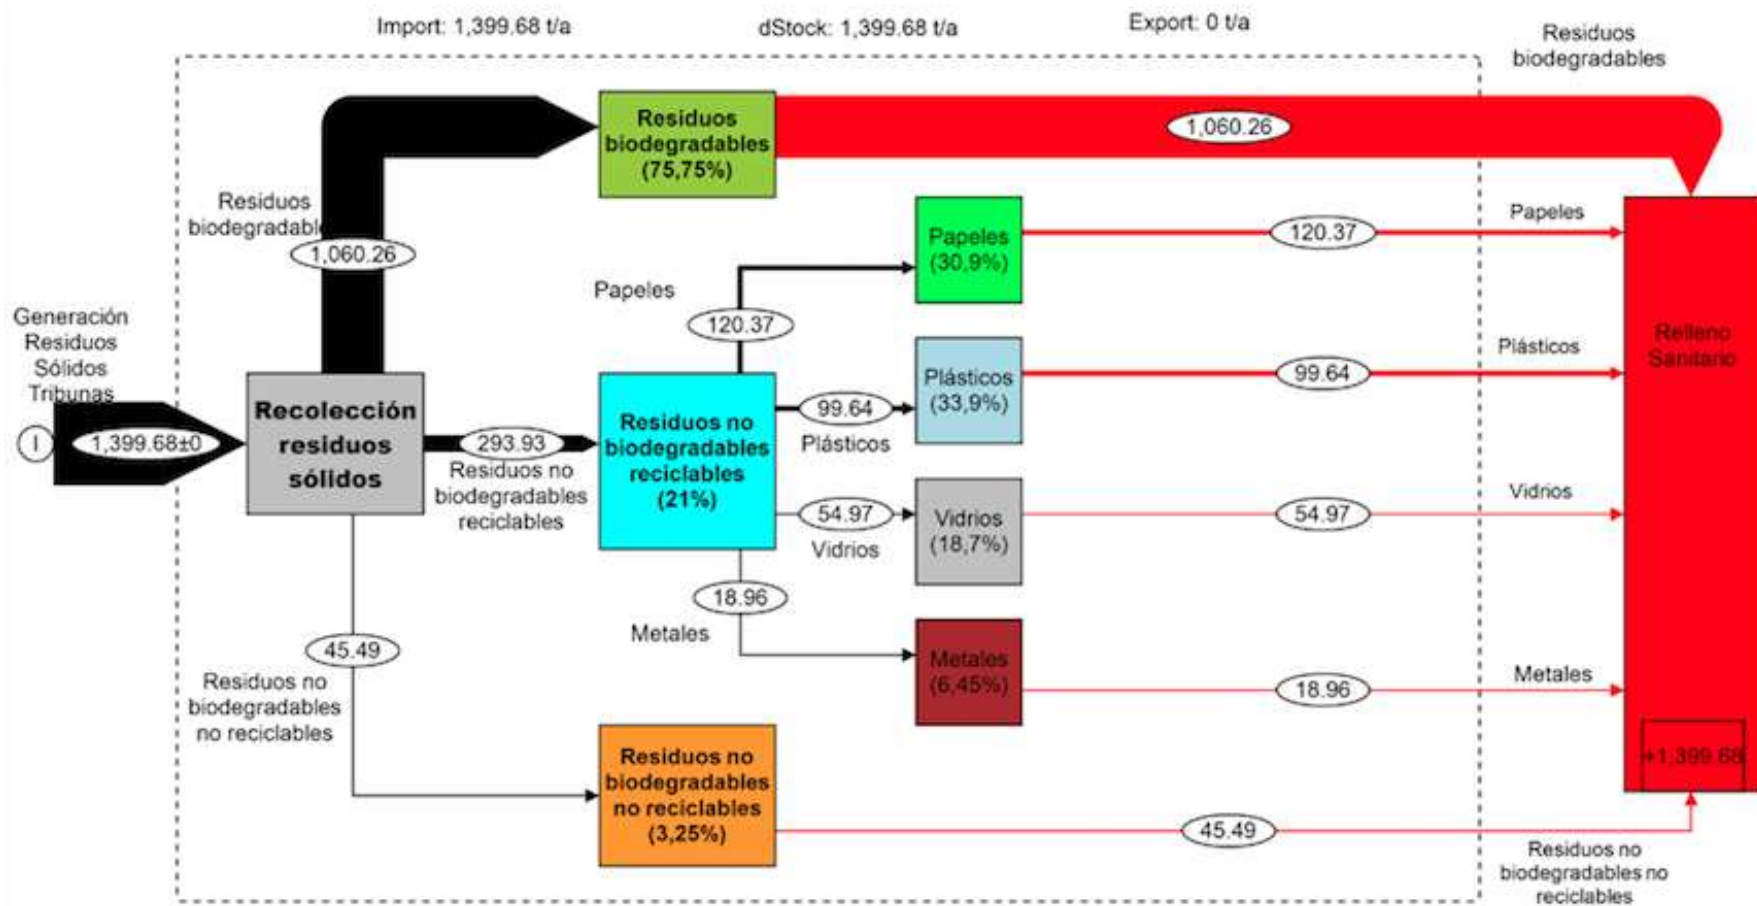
Import: 1,399.68 t/a

dStock: 1,399.68 t/a

Export: 0 t/a

Residuos biodegradables

Residuos biodegradables (75,75%)

1,060.26

Residuos biodegradabl

1,060.26

Papeles (30,9%)

120.37

Papeles

Papeles

120.37

Plásticos (33,9%)

99.64

Plásticos

Relleno Sanitario

Generación Residuos Sólidos Tribunas

I

1,399.68±0

Recolección residuos sólidos

293.93

Residuos no biodegradables reciclables

Residuos no biodegradables reciclables (21%)

99.64

Plásticos

54.97

Vidrios

Vidrios (18,7%)

54.97

Vidrios

18.96

Metales

Metales (6,45%)

18.96

Metales

45.49

Residuos no biodegradables no reciclables

+1,399.68

Residuos no biodegradables no reciclables (3,25%)

45.49

Residuos no biodegradables no reciclables